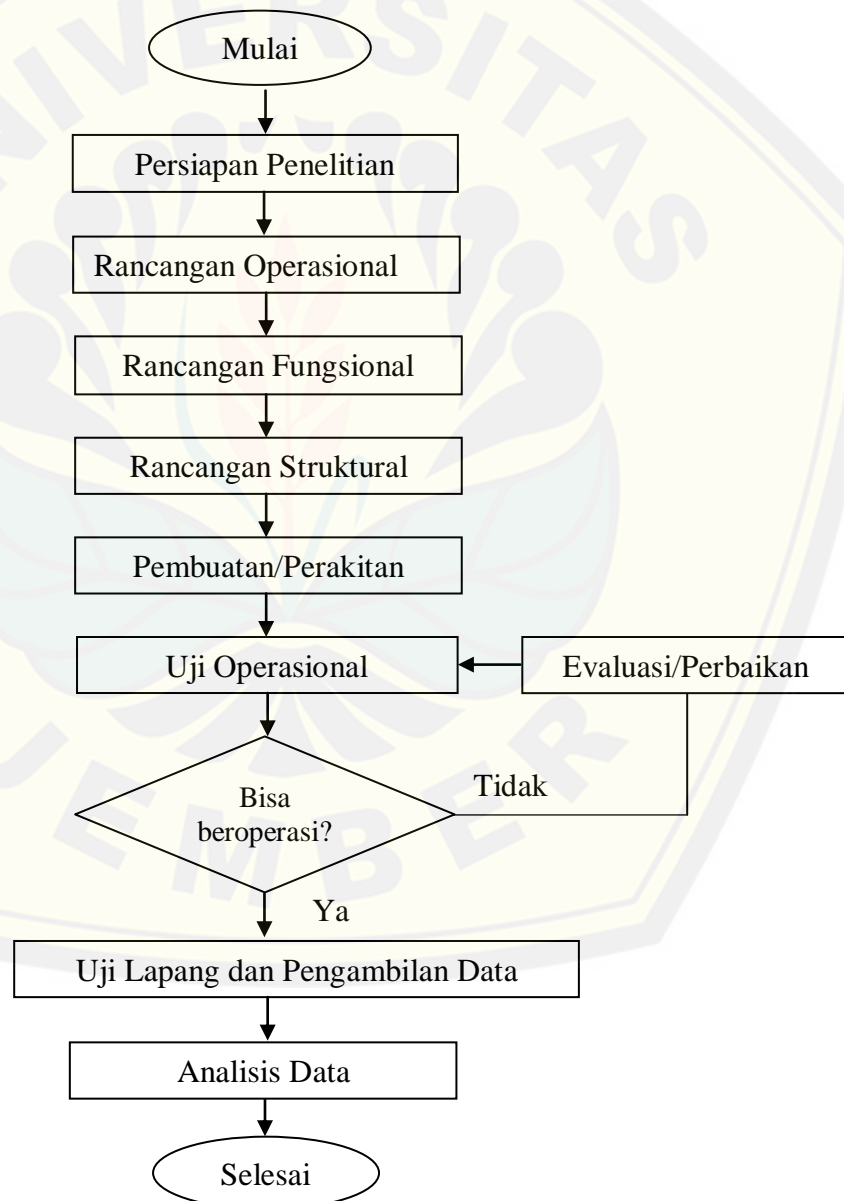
Mulai

Persiapan Penelitian

Rancangan Operasional

Rancangan Fungsional

Rancangan Struktural

Pembuatan/Perakitan

Uji Operasional

Evaluasi/Perbaikan

Bisa beroperasi?

Tidak

Ya

Uji Lapang dan Pengambilan Data

Analisis Data

Selesai